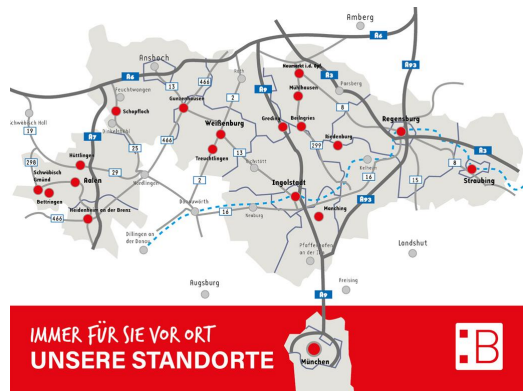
Amberg
A6
A93
A6
Ansbach
Neumarkt i.d. Opf.
Feuchtwangen
13
466
2
A9
Mühlhausen
Schwäbisch Hall
Gunzenhausen
Schopfloch
8
Regensburg
19
Weißenburg
Greding
Beilngries
A7
Dinkelsbühl
25
466
Riedenburg
299
Treuchtlingen
13
A3
298
Hüttlingen
29
Schwäbisch Gmünd
Aalen
Nördlingen
2
Ingolstadt
16
15
8
Bettringen
Straubing
466
Heidenheim an der Brenz
Donauwörth
16
Neuburg
Manching
A93
Dillingen an der Donau
Landshut
Pfaffenhofen an der Ilm
Freising
Augsburg
A9
IMMER FÜR SIE VOR ORT
UNSERE STANDORTE
München